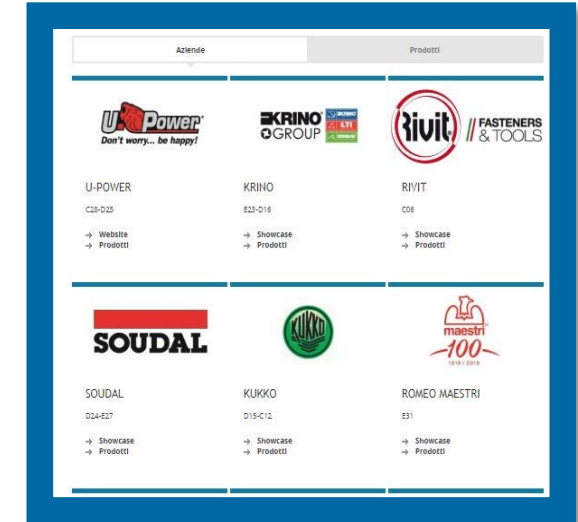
Aziende

Prodotti

U-Power
Don't worry... be happy!

U-POWER

C28-D25

→ Website
→ Prodotti

KRINO GROUP

KRINO

E23-D16

→ Showcase
→ Prodotti

Rivit FASTENERS & TOOLS

RIVIT

C06

→ Showcase
→ Prodotti

SOUDAL

SOUDAL

D24-E27

→ Showcase
→ Prodotti

KUKKO

KUKKO

D15-C12

→ Showcase
→ Prodotti

maestri 100 1919 / 2019

ROMEO MAESTRI

E31

→ Showcase
→ Prodotti